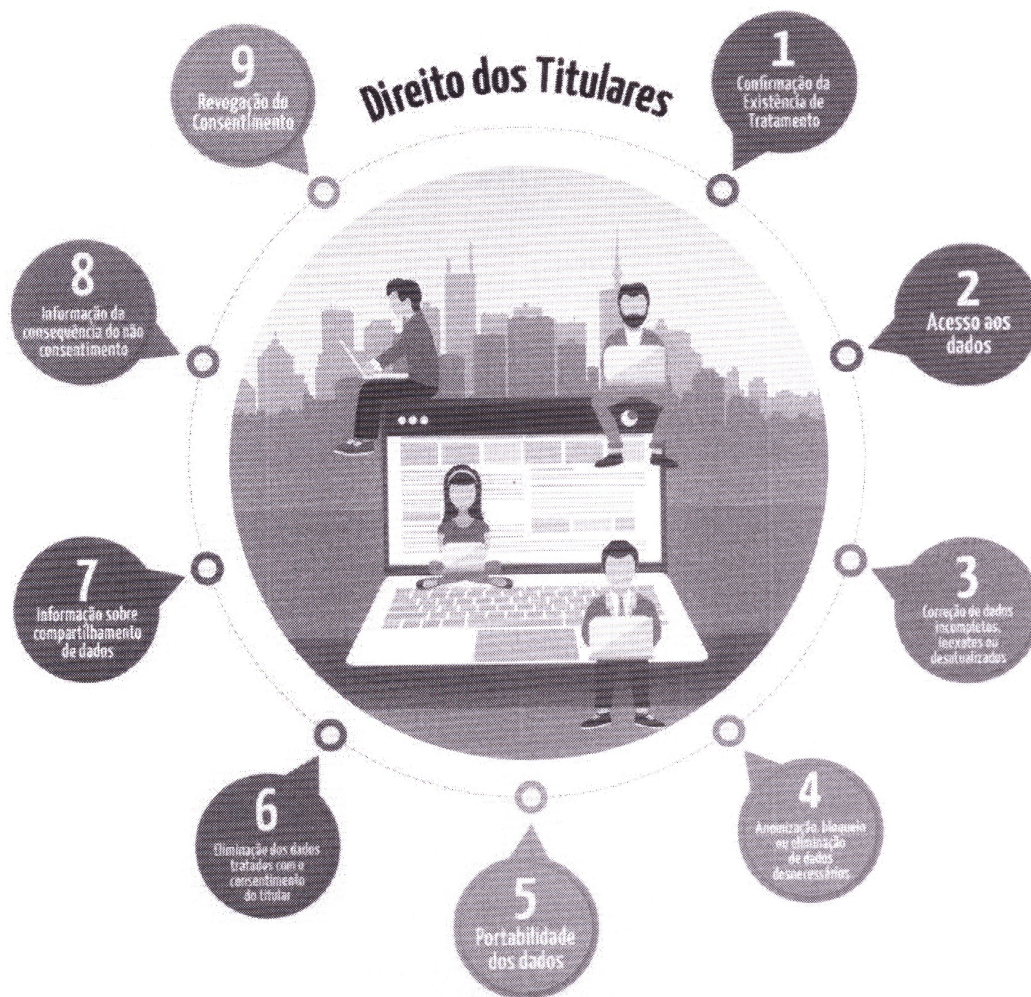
Direito dos Titulares

1
Confirmação da Existência de Tratamento

2
Acesso aos dados

3
Correção de dados incompletos, inexatos ou desatualizados

4
Anonimização, bloqueio ou eliminação de dados desnecessários

5
Portabilidade dos dados

6
Eliminação dos dados tratados com o consentimento do titular

7
Informação sobre compartilhamento de dados

8
Informação da consequência do não consentimento

9
Revogação do Consentimento